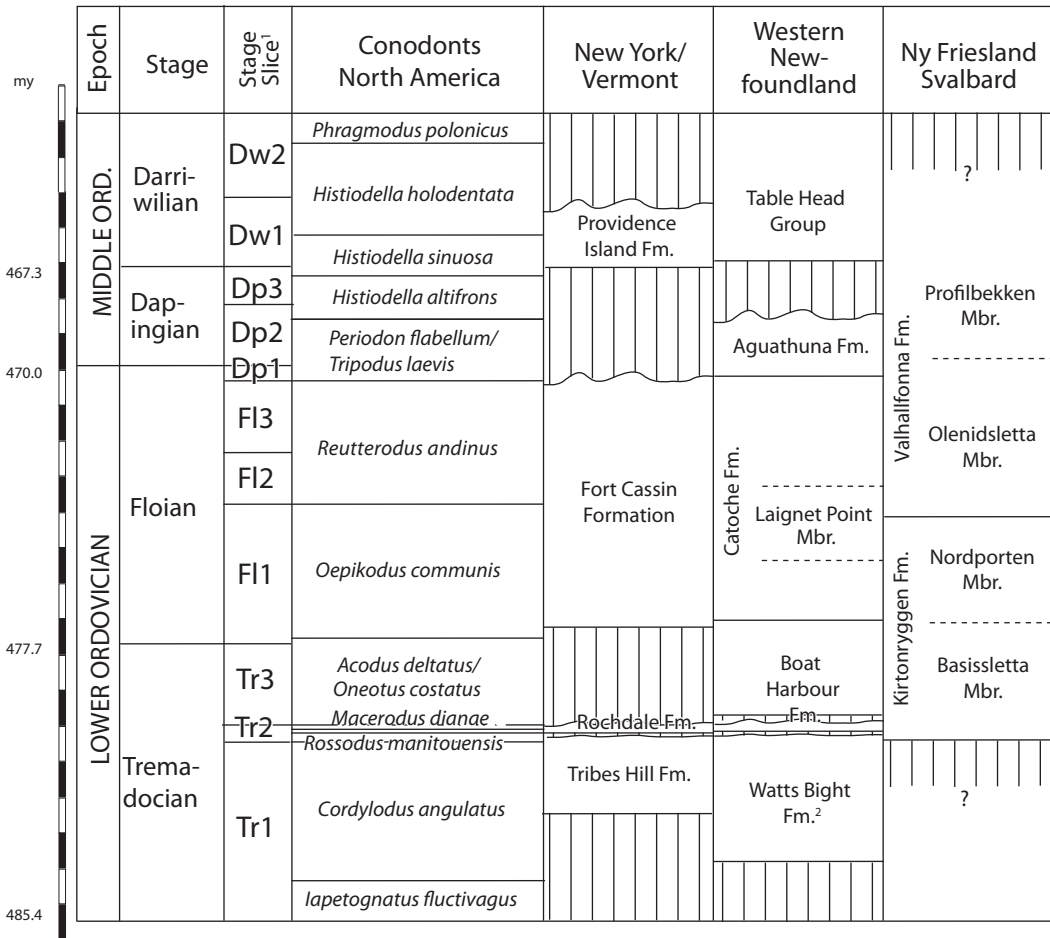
| my | Epoch | Stage | Stage Slice$^1$ | Conodonts North America | New York/ Vermont | Western New-foundland | Ny Friesland Svalbard |
|---|---|---|---|---|---|---|---|
| | MIDDLE ORD. | Darri-wilian | Dw2 | *Phragmodus polonicus* | | Table Head Group | ? |
| | | | | *Histiodella holodentata* | Providence Island Fm. | | |
| | | | Dw1 | *Histiodella sinuosa* | | | |
| 467.3 | | Dap-ingian | Dp3 | *Histiodella altifrons* | | | Valhallfonna Fm. Profilbekken Mbr. |
| | | | Dp2 | *Periodon flabellum/ Tripodus laevis* | | Aguathuna Fm. | |
| 470.0 | LOWER ORDOVICIAN | Floian | Dp1 | | | | |
| | | | Fl3 | *Reutterodus andinus* | Fort Cassin Formation | Catoche Fm. | Olenidsletta Mbr. |
| | | | Fl2 | | | | |
| | | | Fl1 | *Oepikodus communis* | | Laignet Point Mbr. | Kirtonryggen Fm. Nordporten Mbr. |
| 477.7 | | Trema-docian | Tr3 | *Acodus deltatus/ Oneotus costatus* | | Boat Harbour Fm. | Basissletta Mbr. |
| | | | Tr2 | *Macerodus dianae* | Rochdale Fm. | | |
| | | | | *Rossodus manitouensis* | | | |
| | | | Tr1 | *Cordylodus angulatus* | Tribes Hill Fm. | Watts Bight Fm.$^2$ | ? |
| 485.4 | | | | *Iapetognatus fluctivagus* | | | |